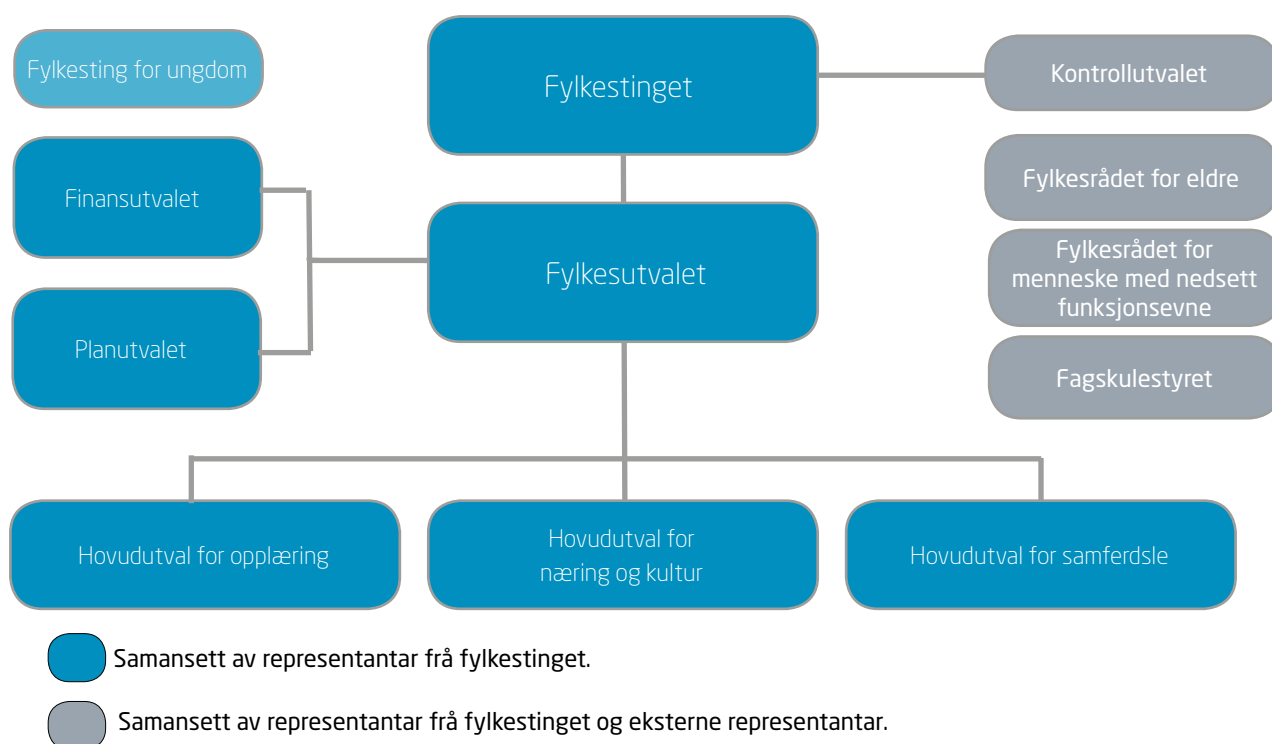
Fylkesting for ungdom

Fylkestinget

Kontrollutvalet

Finansutvalet

Fylkesrådet for eldre

Fylkesutvalet

Fylkesrådet for menneske med nedsett funksjonsevne

Planutvalet

Fagskulestyret

Hovudutval for opplæring

Hovudutval for næring og kultur

Hovudutval for samferdsle

Samansett av representantar frå fylkestinget.

Samansett av representantar frå fylkestinget og eksterne representantar.